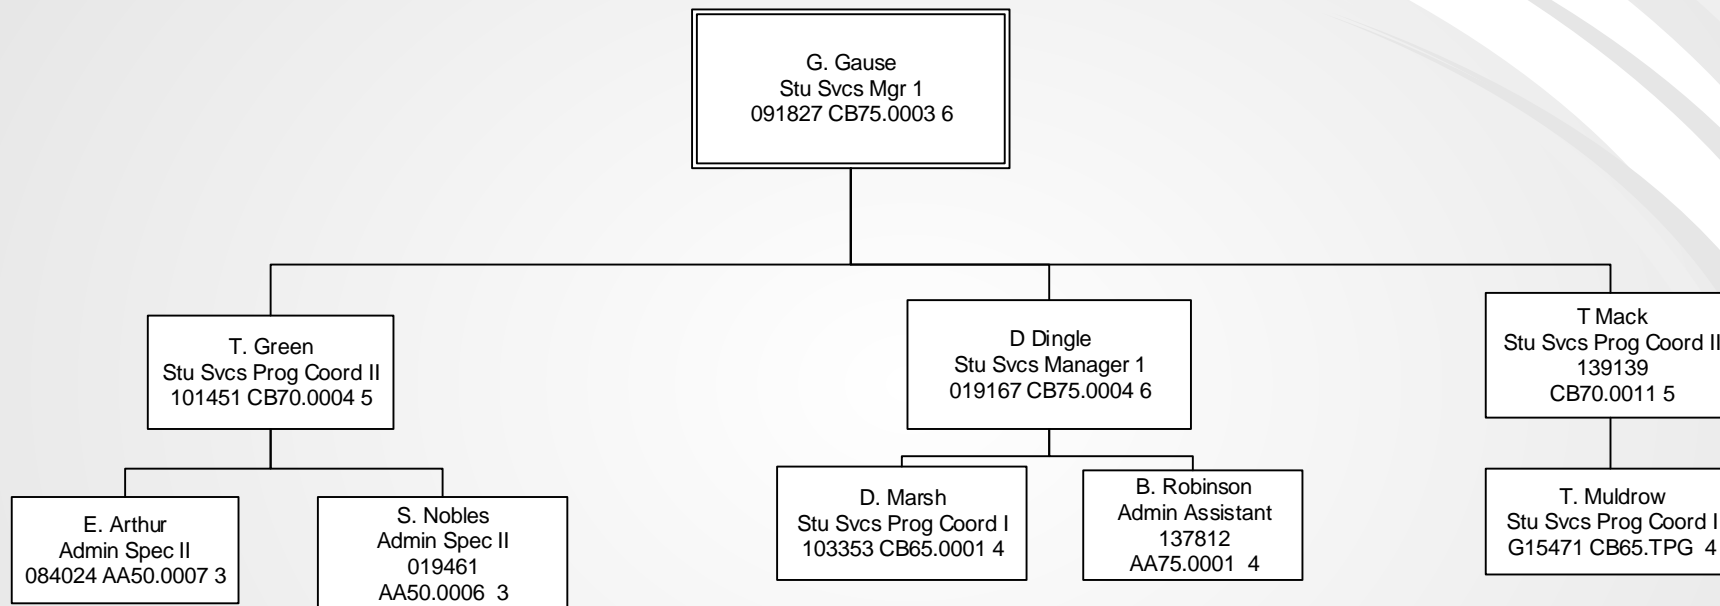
G. Gause
Stu Svcs Mgr 1
091827 CB75.0003 6

T. Green
Stu Svcs Prog Coord II
101451 CB70.0004 5

D Dingle
Stu Svcs Manager 1
019167 CB75.0004 6

T Mack
Stu Svcs Prog Coord II
139139
CB70.0011 5

E. Arthur
Admin Spec II
084024 AA50.0007 3

S. Nobles
Admin Spec II
019461
AA50.0006 3

D. Marsh
Stu Svcs Prog Coord I
103353 CB65.0001 4

B. Robinson
Admin Assistant
137812
AA75.0001 4

T. Muldrow
Stu Svcs Prog Coord I
G15471 CB65.TPG 4